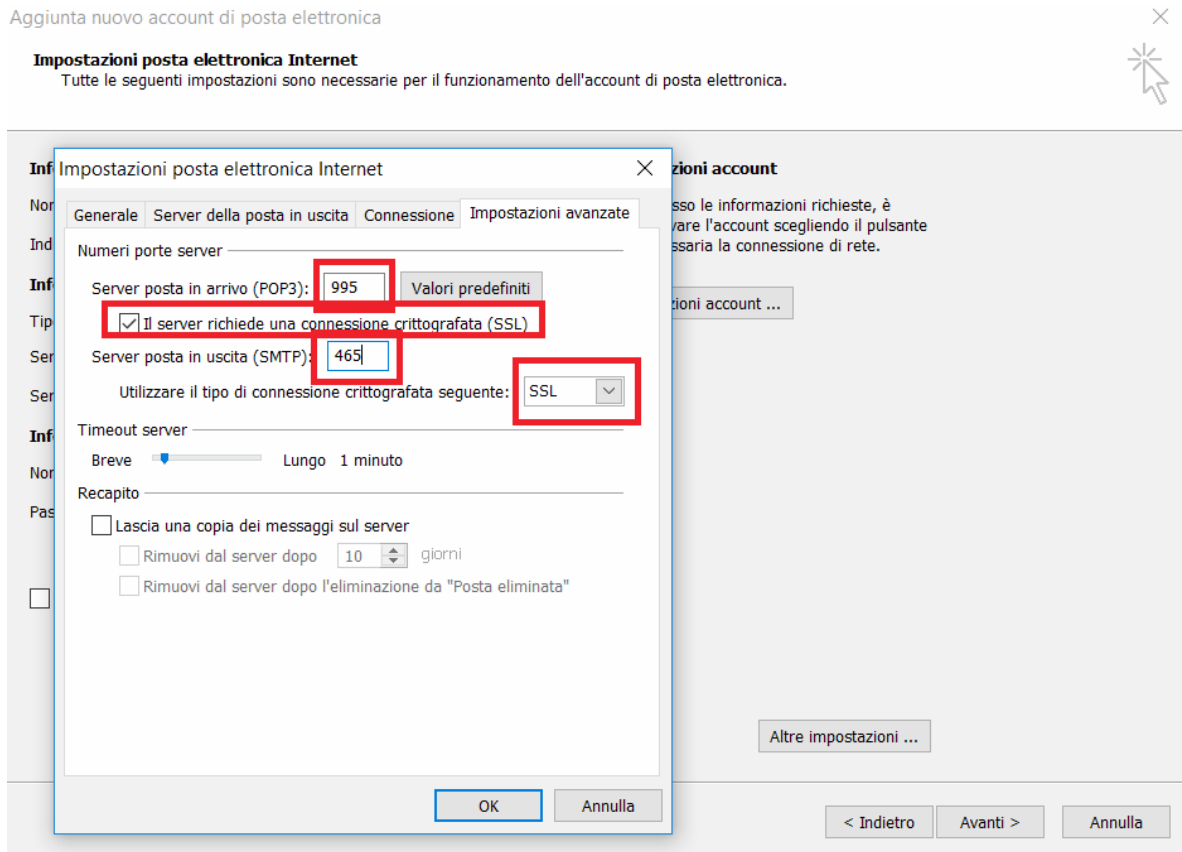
Aggiunta nuovo account di posta elettronica

Impostazioni posta elettronica Internet
Tutte le seguenti impostazioni sono necessarie per il funzionamento dell'account di posta elettronica.

Inf
Nor
Ind
Inf
Tip
Ser
Ser
Inf
Nor
Pas

zioni account
sso le informazioni richieste, è
vare l'account scegliendo il pulsante
ssaria la connessione di rete.

zioni account ...

Altre impostazioni ...

< Indietro
Avanti >
Annulla

Impostazioni posta elettronica Internet

Generale
Server della posta in uscita
Connessione
Impostazioni avanzate

Numeri porte server
Server posta in arrivo (POP3): 995
Valori predefiniti
Il server richiede una connessione crittografata (SSL)
Server posta in uscita (SMTP): 465
Utilizzare il tipo di connessione crittografata seguente: SSL

Timeout server
Breve
Lungo 1 minuto

Recapito
Lascia una copia dei messaggi sul server
Rimuovi dal server dopo 10 giorni
Rimuovi dal server dopo l'eliminazione da "Posta eliminata"

OK
Annulla